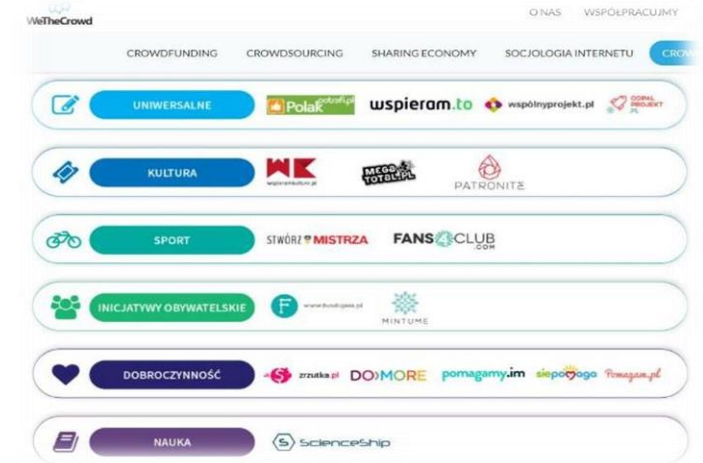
WeTheCrowd

O NAS WSPÓŁPRACUJMY

CROWDFUNDING CROWDSOURCING SHARING ECONOMY SOCJOLOGIA INTERNETU CROW

UNIWERSALNE Polak potrafi.pl wspieram.to wspólnyprojekt.pl ODPAL PROJEKT .PL

KULTURA WK wspieramkulture.pl MEGATOTAL.PL PATRONITE

SPORT STWÓRZ MISTRZA FANS4CLUB .COM

INICJATYWY OBYWATELSKIE F www.fundujesz.pl MINTUME

DOBROCZYNNOŚĆ zrzutka.pl DO>MORE pomagamy.im siepomaga Pomagam.pl

NAUKA ScienceShip